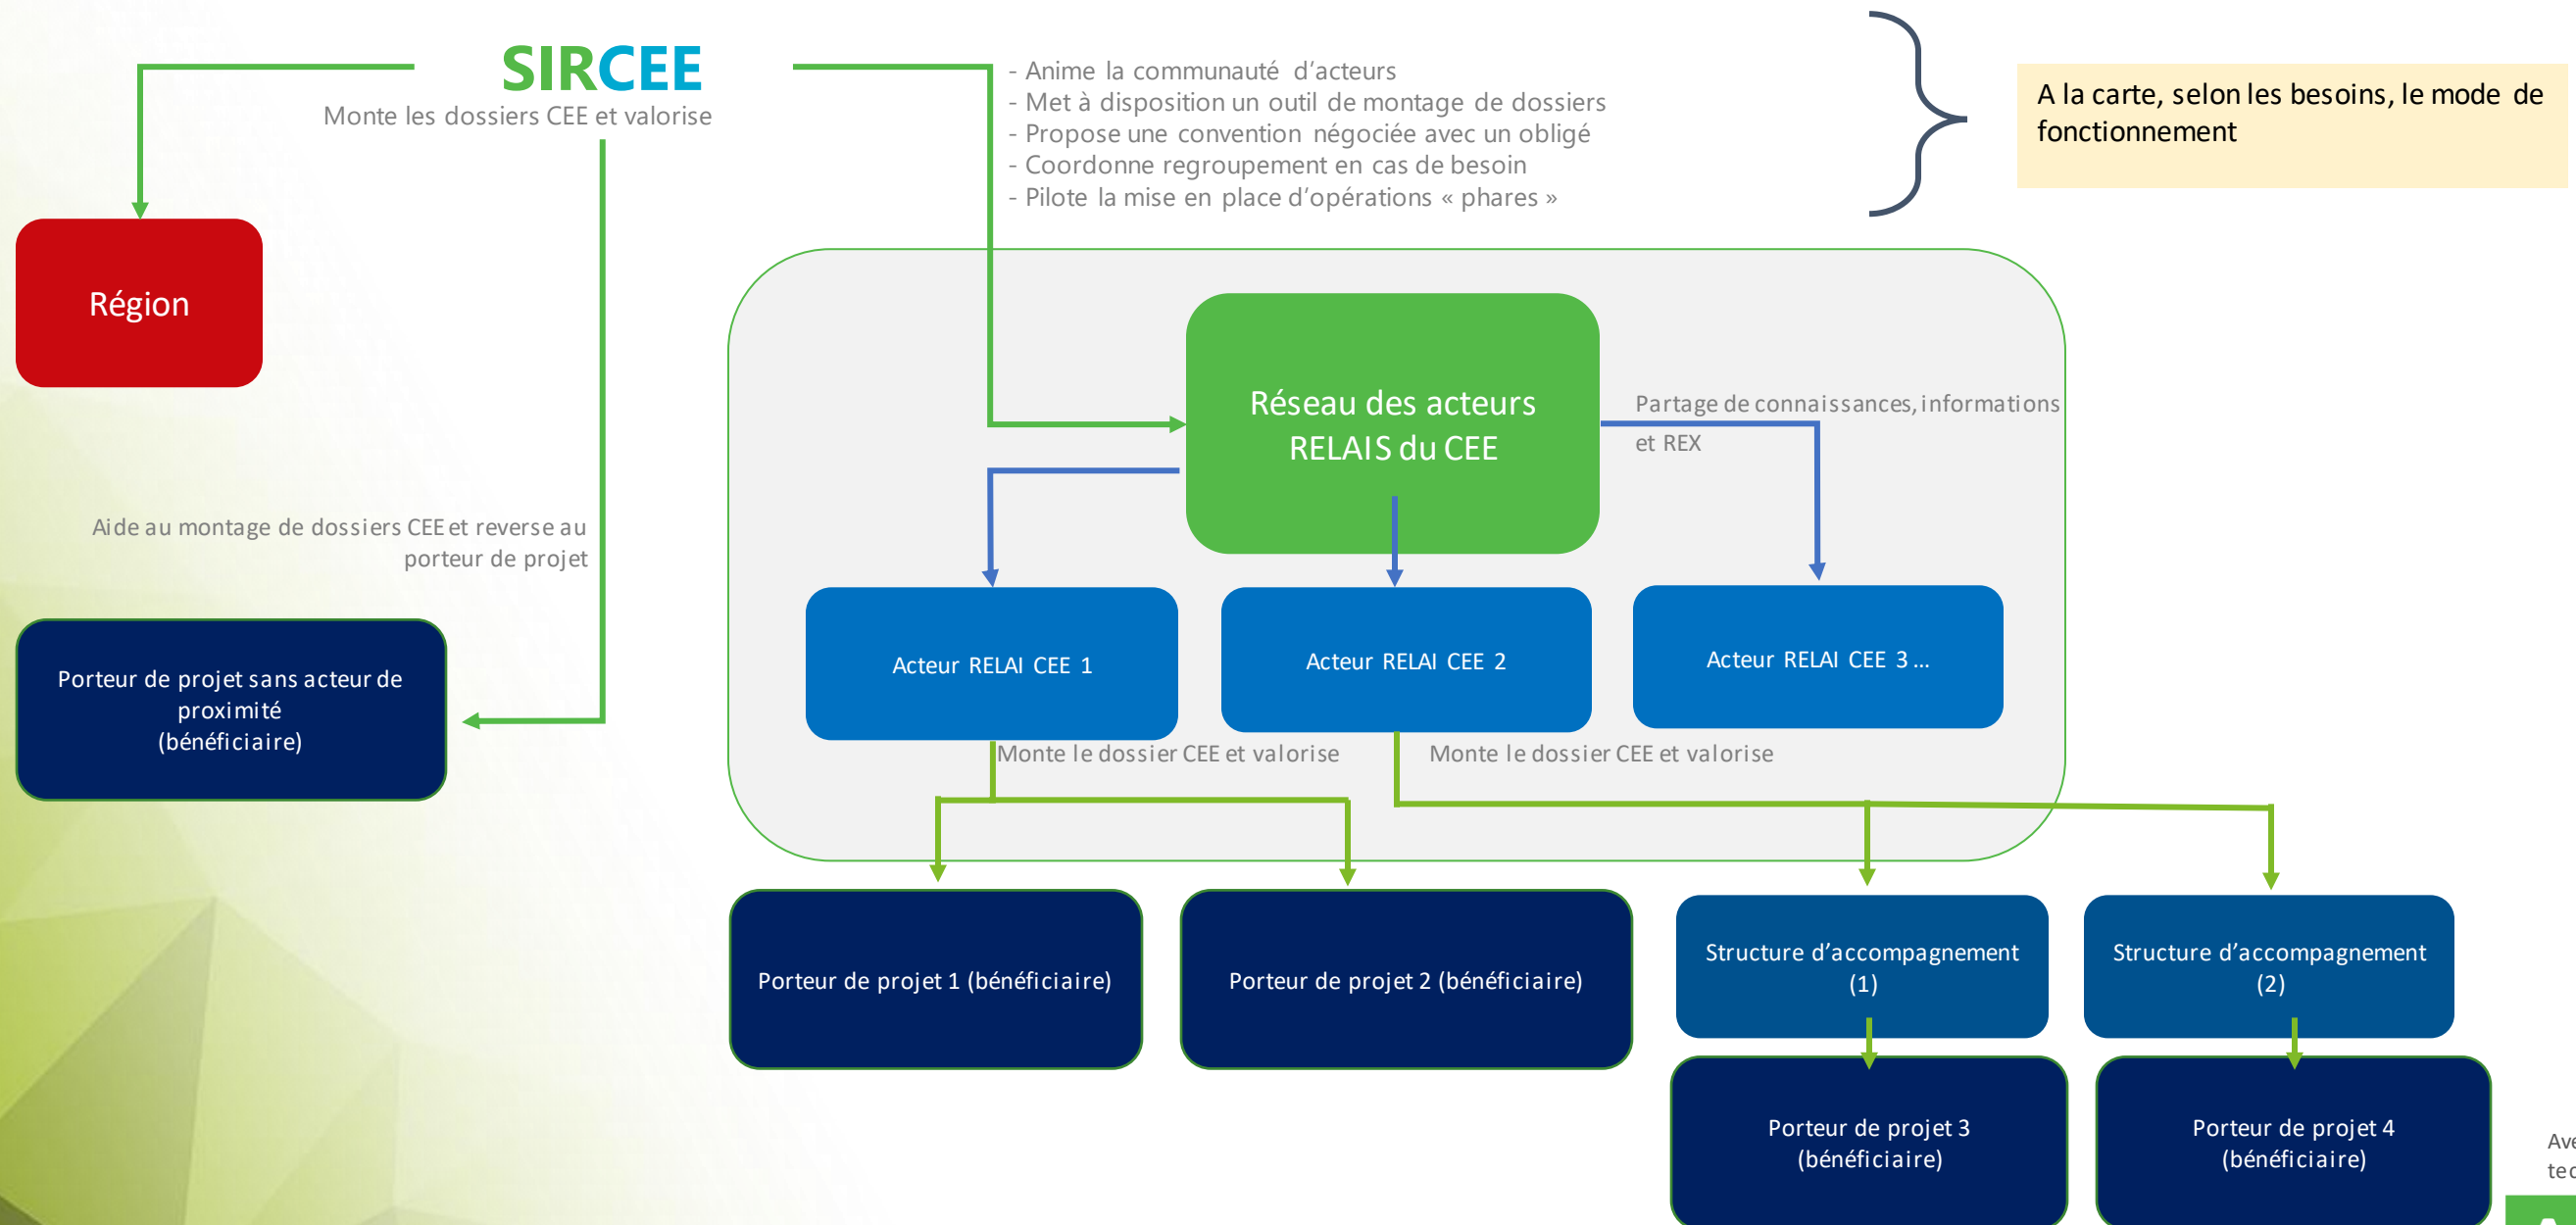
SIRCEE
Monte les dossiers CEE et valorise

- Anime la communauté d'acteurs
- Met à disposition un outil de montage de dossiers
- Propose une convention négociée avec un obligé
- Coordonne regroupement en cas de besoin
- Pilote la mise en place d'opérations « phares »

A la carte, selon les besoins, le mode de fonctionnement

Région

Réseau des acteurs RELAIS du CEE

Partage de connaissances, informations et REX

Aide au montage de dossiers CEE et reverse au porteur de projet

Acteur RELAI CEE 1

Acteur RELAI CEE 2

Acteur RELAI CEE 3 …

Porteur de projet sans acteur de proximité (bénéficiaire)

Monte le dossier CEE et valorise

Monte le dossier CEE et valorise

Porteur de projet 1 (bénéficiaire)

Porteur de projet 2 (bénéficiaire)

Structure d'accompagnement (1)

Structure d'accompagnement (2)

Porteur de projet 3 (bénéficiaire)

Porteur de projet 4 (bénéficiaire)

Ave
tec